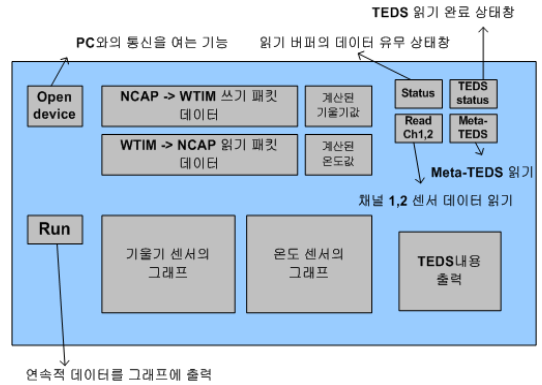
TEDS 읽기 완료 상태창

PC와의 통신을 여는 기능

읽기 버퍼의 데이터 유무 상태창

Open device

NCAP -> WTIM 쓰기 패킷 데이터

계산된 기울기값

Status

TEDS status

WTIM -> NCAP 읽기 패킷 데이터

계산된 온도값

Read Ch1,2

Meta-TEDS

Meta-TEDS 읽기

채널 1,2 센서 데이터 읽기

Run

기울기 센서의 그래프

온도 센서의 그래프

TEDS내용 출력

연속적 데이터를 그래프에 출력